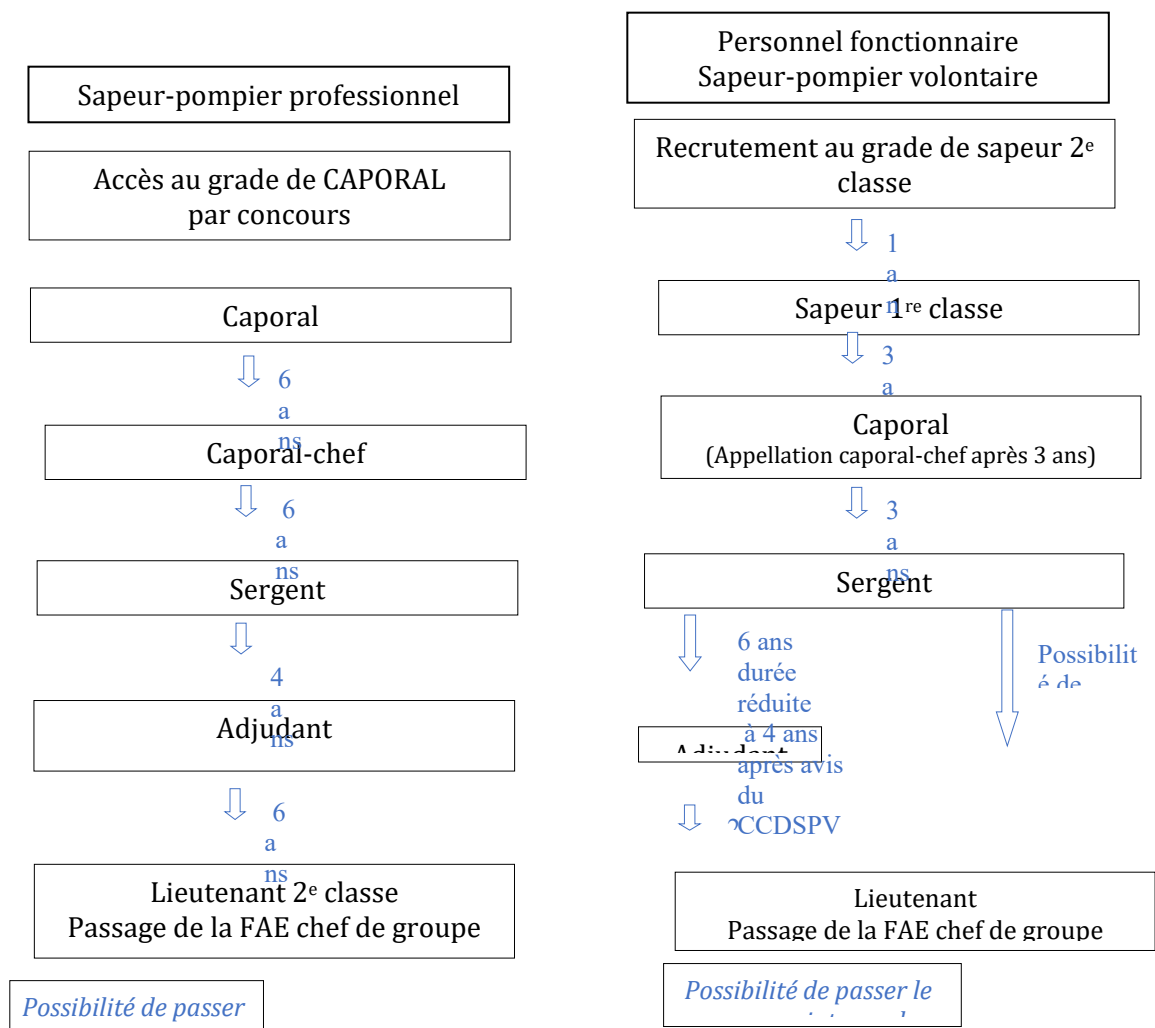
Sapeur-pompier professionnel

Accès au grade de CAPORAL par concours

Caporal

6 ans

Caporal-chef

6 ans

Sergent

4 ans

Adjudant

6 ans

Lieutenant 2$^{e}$ classe
Passage de la FAE chef de groupe

Possibilité de passer

Personnel fonctionnaire
Sapeur-pompier volontaire

Recrutement au grade de sapeur 2$^{e}$ classe

1 an

Sapeur 1$^{re}$ classe

3 a

Caporal
(Appellation caporal-chef après 3 ans)

3 ans

Sergent

6 ans durée réduite à 4 ans après avis du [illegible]CCDSPV

Possibilité de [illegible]

Adjudant

Lieutenant
Passage de la FAE chef de groupe

Possibilité de passer le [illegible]